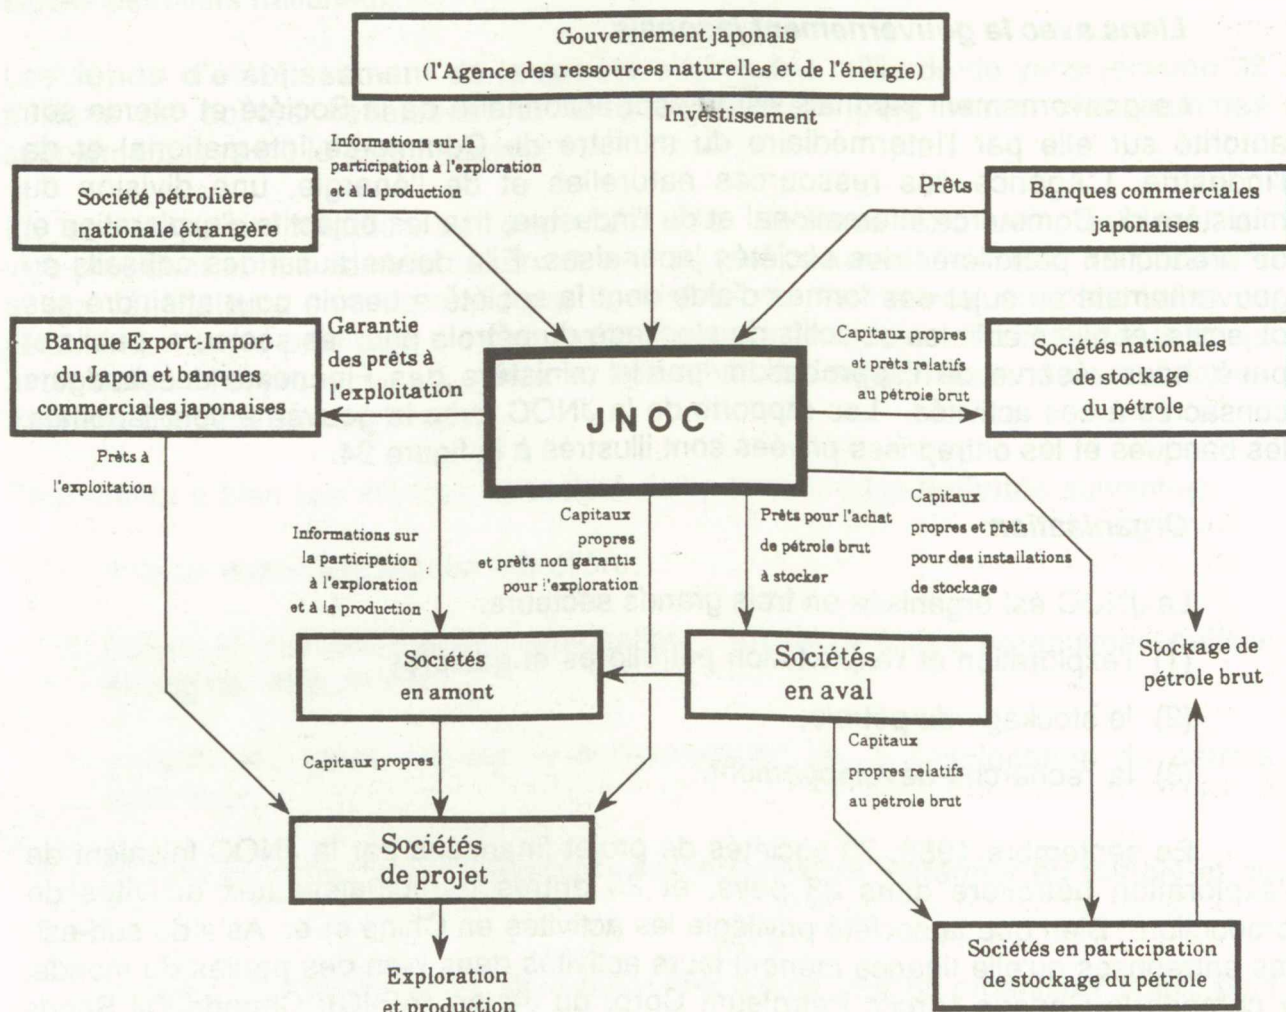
Gouvernement japonais
(l'Agence des ressources naturelles et de l'énergie)

Investissement

Informations sur la participation à l'exploration et à la production

Société pétrolière nationale étrangère

Prêts

Banques commerciales japonaises

Banque Export-Import du Japon et banques commerciales japonaises

Garantie des prêts à l'exploitation

Capitaux propres et prêts relatifs au pétrole brut

Sociétés nationales de stockage du pétrole

JNOC

Prêts à l'exploitation

Informations sur la participation à l'exploration et à la production

Capitaux propres et prêts non garantis pour l'exploration

Prêts pour l'achat de pétrole brut à stocker

Capitaux propres et prêts pour des installations de stockage

Sociétés en amont

Sociétés en aval

Stockage de pétrole brut

Capitaux propres

Capitaux propres relatifs au pétrole brut

Sociétés de projet

Exploration et production

Sociétés en participation de stockage du pétrole